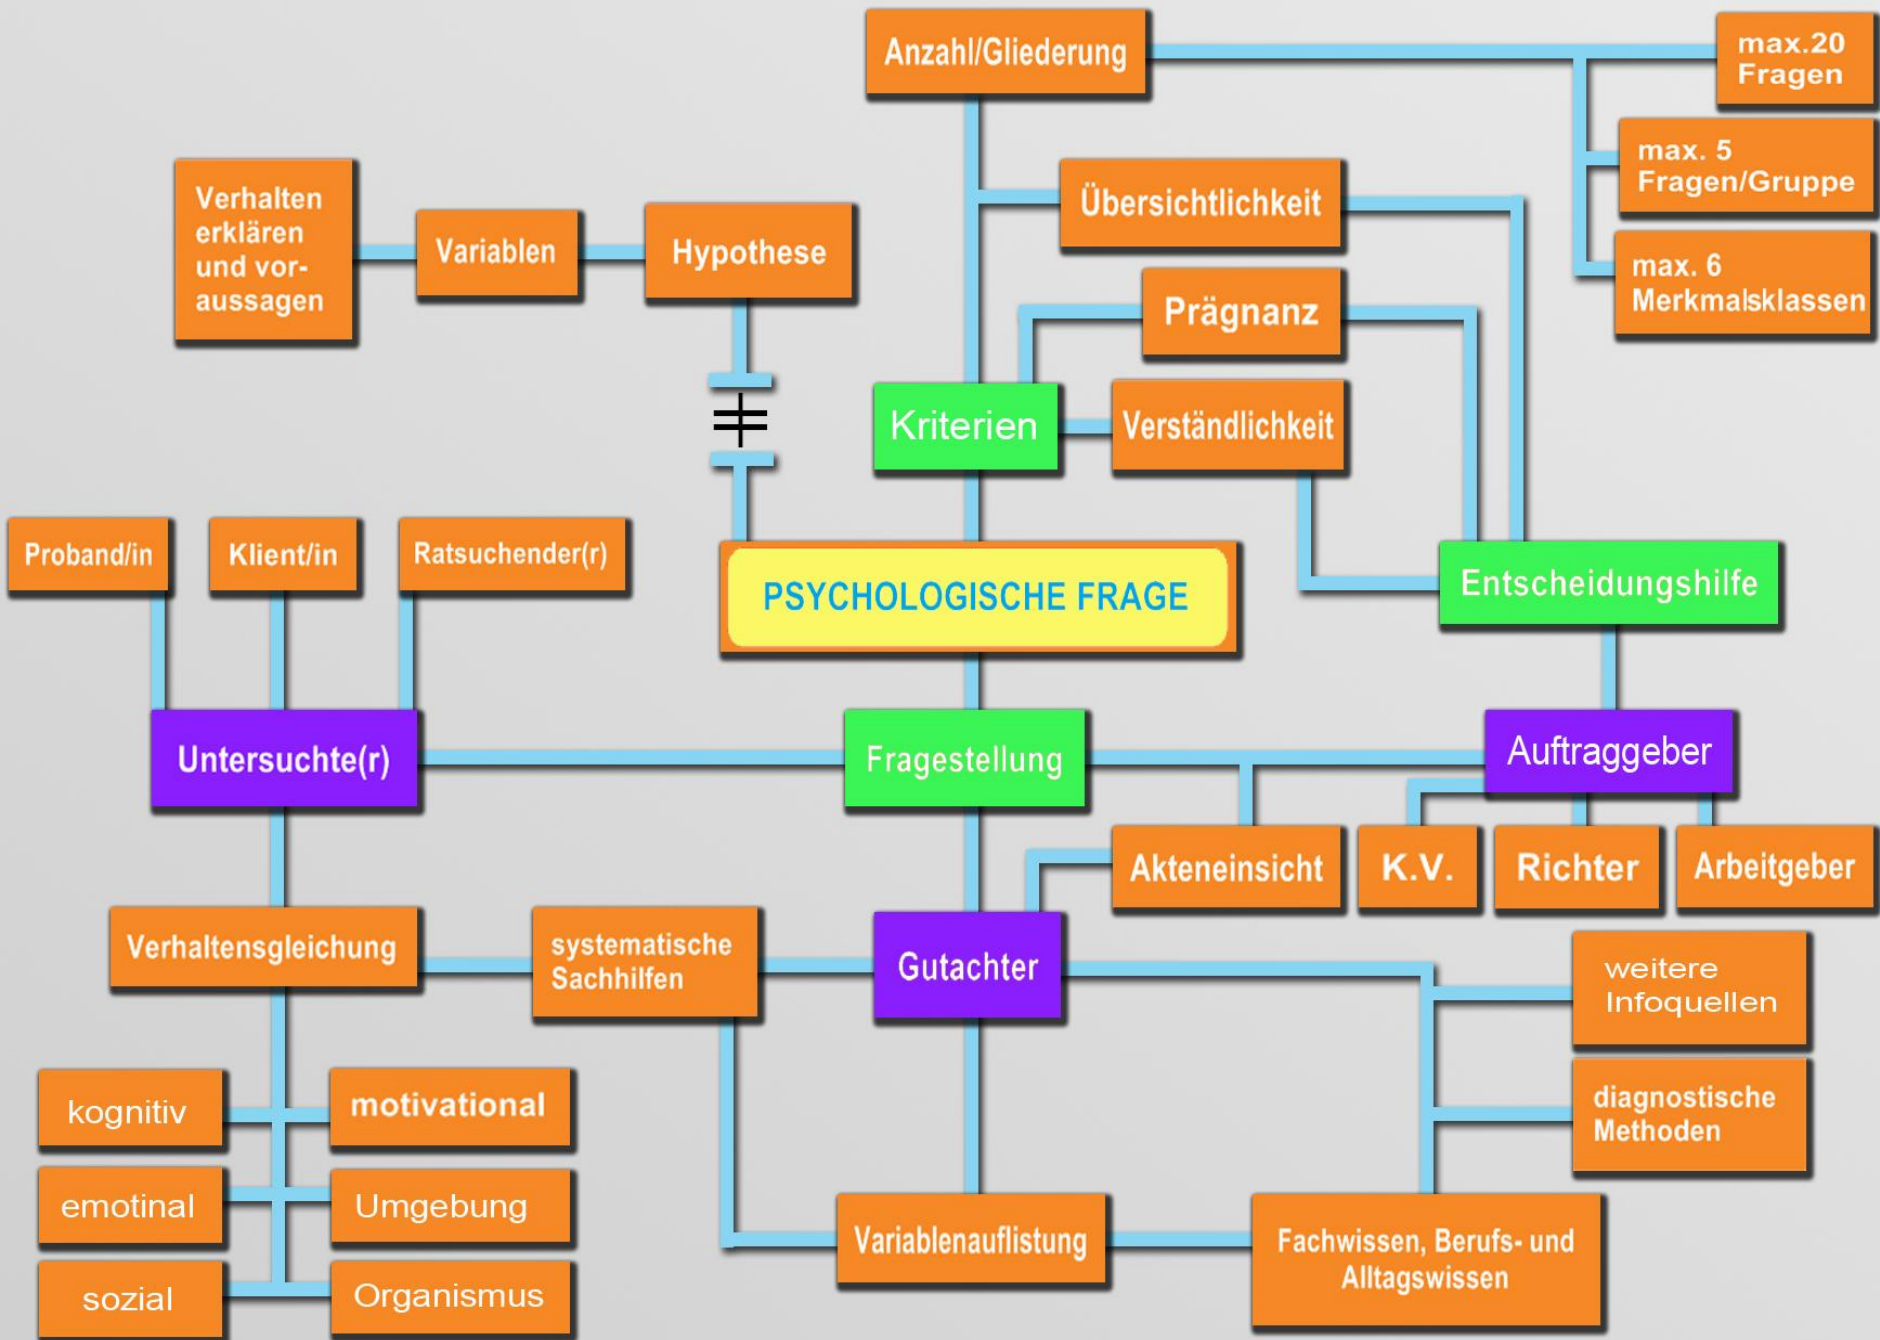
Anzahl/Gliederung

max.20 Fragen

max. 5 Fragen/Gruppe

max. 6 Merkmalsklassen

Übersichtlichkeit

Prägnanz

Verhalten erklären und voraussagen

Variablen

Hypothese

Kriterien

Verständlichkeit

$\neq$

Proband/in

Klient/in

Ratsuchender(r)

PSYCHOLOGISCHE FRAGE

Entscheidungshilfe

Untersuchte(r)

Fragestellung

Auftraggeber

Akteneinsicht

K.V.

Richter

Arbeitgeber

Verhaltensgleichung

systematische Sachhilfen

Gutachter

weitere Infoquellen

diagnostische Methoden

kognitiv

motivational

emotinal

Umgebung

sozial

Organismus

Variablenauflistung

Fachwissen, Berufs- und Alltagswissen